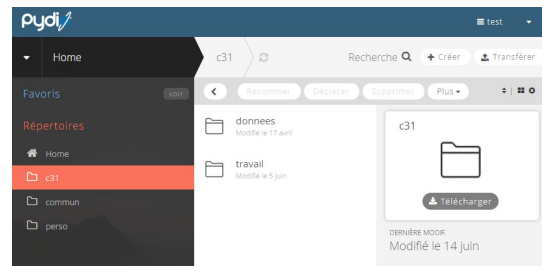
pydio

test

Home

c31

Recherche

Créer

Transférer

Favoris

voir

Répertoires

Home

c31

commun

perso

Renommer

Déplacer

Supprimer

Plus

donnees
Modifié le 17 avril

travail
Modifié le 5 juin

c31

Télécharger

DERNIÈRE MODIF
Modifié le 14 juin